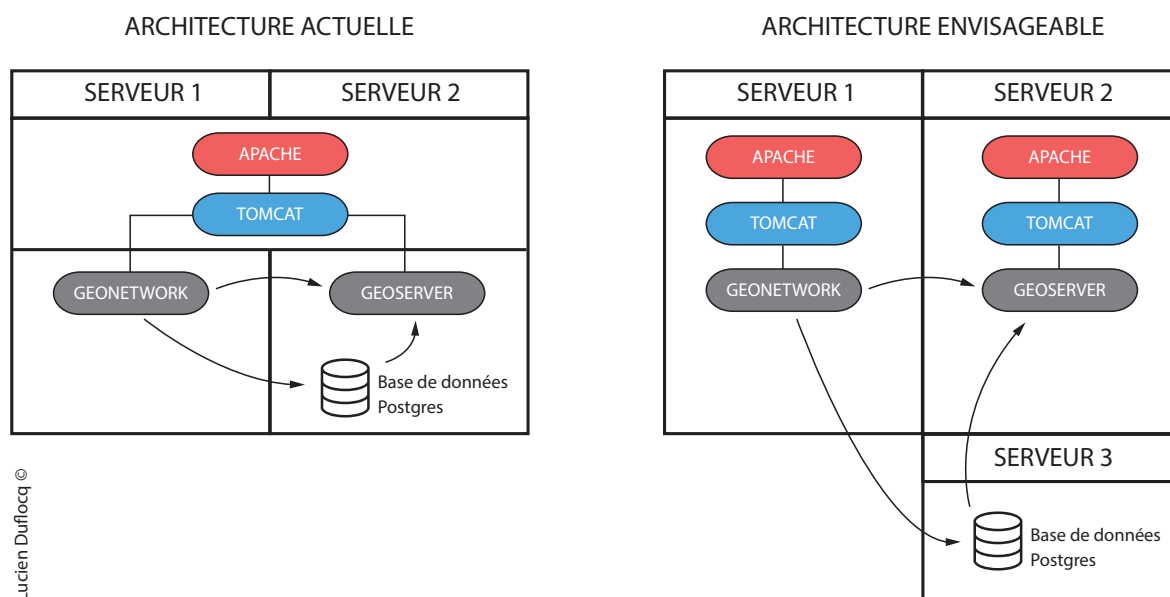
ARCHITECTURE ACTUELLE

| SERVEUR 1 | SERVEUR 2 |
|---|---|

APACHE

TOMCAT

GEONETWORK

GEOSERVER

Base de données Postgres

ARCHITECTURE ENVISAGEABLE

| SERVEUR 1 | SERVEUR 2 |
|---|---|

APACHE

TOMCAT

GEONETWORK

APACHE

TOMCAT

GEOSERVER

SERVEUR 3

Base de données Postgres

ucien Duflocq ©